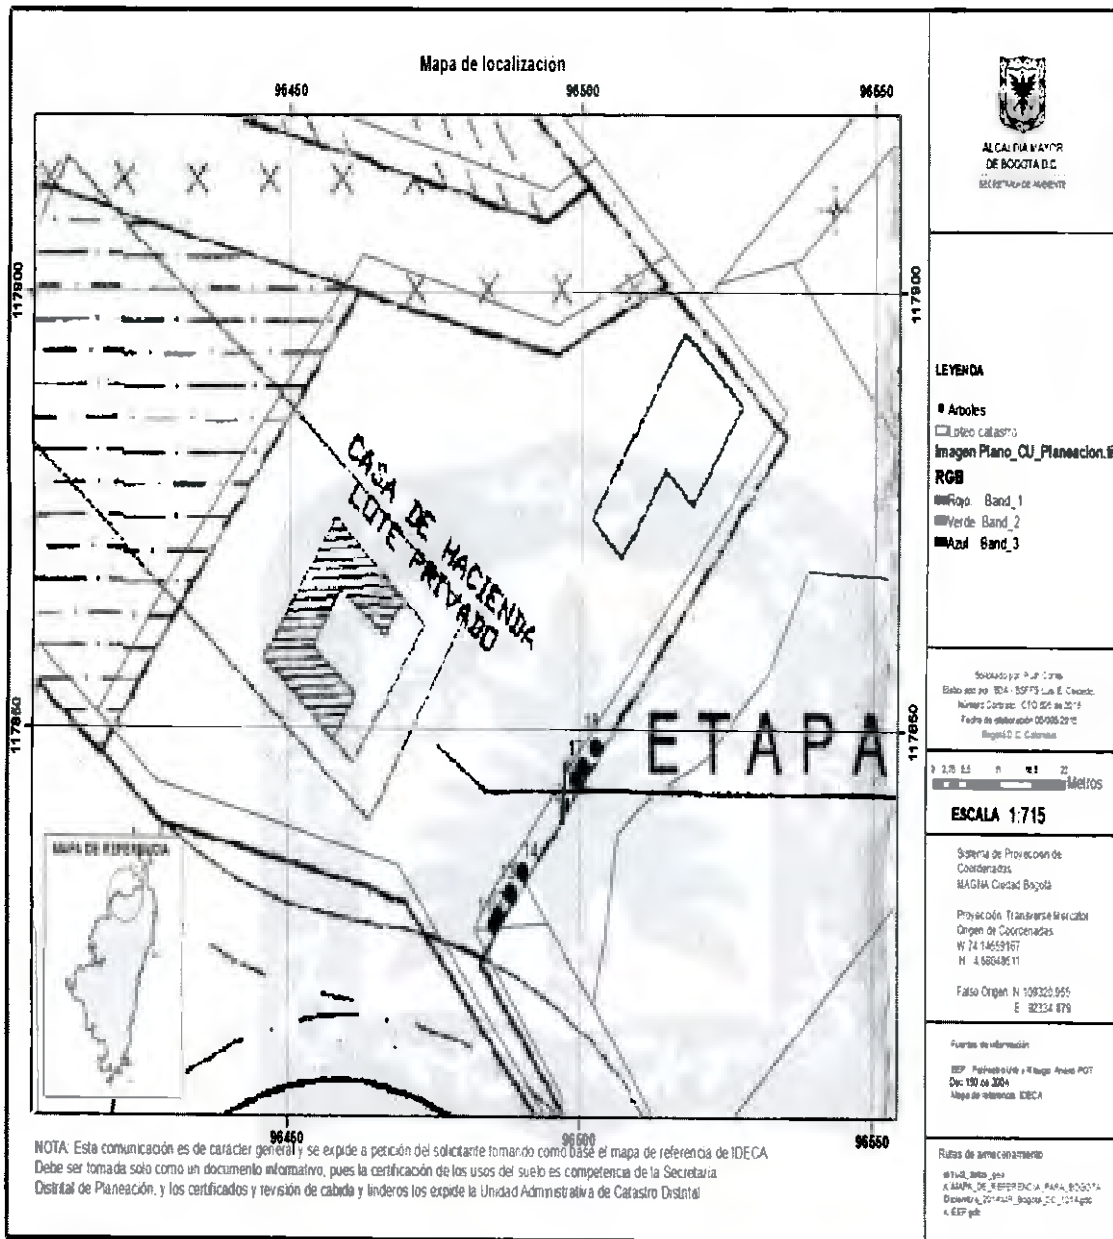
Mapa de localización

96450

96500

96550

117900

117900

117850

117850

CASA DE HACIENDA LOTE PRIVADO

ETAPA

17

14

MAPA DE REFERENCIA

96450

96500

96550

NOTA: Esta comunicación es de carácter general y se expide a petición del solicitante tomando como base el mapa de referencia de IDECA. Debe ser tomada solo como un documento informativo, pues la certificación de los usos del suelo es competencia de la Secretaría Distrital de Planeación, y los certificados y revisión de cabida y linderos los expide la Unidad Administrativa de Catastro Distrital.

ALCALDÍA MAYOR DE BOGOTÁ D.C.
SECRETARÍA DE AMBIENTE

LEYENDA

Arboles

Loteo catastro

Imagen Plano_CU_Planeacion.ti

RGB

Rojo: Band_1

Verde: Band_2

Azul: Band_3

Solicitado por: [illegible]
Elaborado por: SDA - SSFFS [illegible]
Número Contrato: CTO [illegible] de 2015
Fecha de elaboración 05/05/2015
Bogotá D.C. Colombia

0 2,75 5,5 11 16,5 22
Metros

ESCALA 1:715

Sistema de Proyeccion de Coordenadas
MAGNA Ciudad Bogotá

Proyección Transverse Mercator
Origen de Coordenadas
W 74.14659167
N 4.68048611

Falso Origen N 109320.965
E 92334.879

Fuentes de información

EEP: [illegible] POT
Dec 190 de 2004
Mapa de referencia: IDECA

Rutas de almacenamiento

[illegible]
X:\MAPA_DE_REFERENCIA_PARA_BOGOTA
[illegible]_Bogota_DC_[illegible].gdb
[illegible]